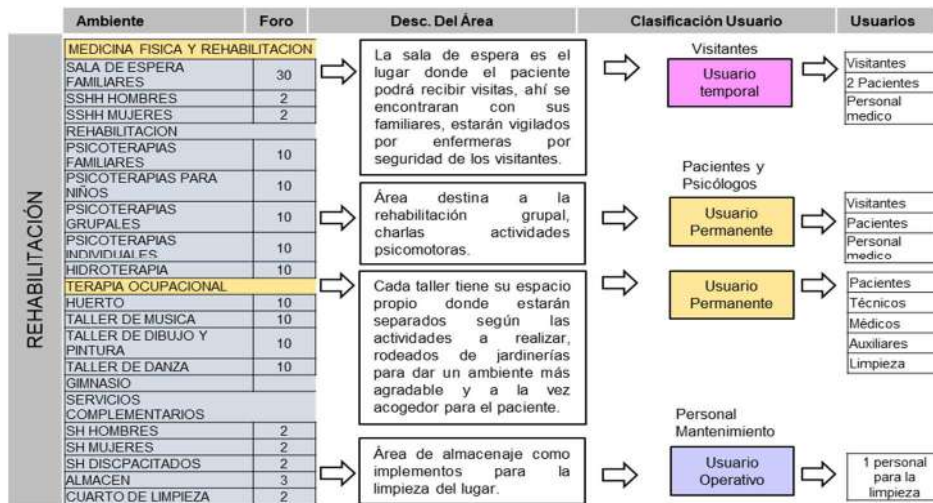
| Ambiente | Foro |
|---|---|
| MEDICINA FISICA Y REHABILITACION | |
| SALA DE ESPERA FAMILIARES | 30 |
| SSHH HOMBRES | 2 |
| SSHH MUJERES | 2 |
| REHABILITACION | |
| PSICOTERAPIAS FAMILIARES | 10 |
| PSICOTERAPIAS PARA NIÑOS | 10 |
| PSICOTERAPIAS GRUPALES | 10 |
| PSICOTERAPIAS INDIVIDUALES | 10 |
| HIDROTERAPIA | 10 |
| TERAPIA OCUPACIONAL | |
| HUERTO | 10 |
| TALLER DE MUSICA | 10 |
| TALLER DE DIBUJO Y PINTURA | 10 |
| TALLER DE DANZA | 10 |
| GIMNASIO | |
| SERVICIOS COMPLEMENTARIOS | |
| SH HOMBRES | 2 |
| SH MUJERES | 2 |
| SH DISCPACITADOS | 2 |
| ALMACEN | 3 |
| CUARTO DE LIMPIEZA | 2 |

REHABILITACIÓN

Desc. Del Área

La sala de espera es el lugar donde el paciente podrá recibir visitas, ahí se encontraran con sus familiares, estarán vigilados por enfermeras por seguridad de los visitantes.

Área destina a la rehabilitación grupal, charlas actividades psicomotoras.

Cada taller tiene su espacio propio donde estarán separados según las actividades a realizar, rodeados de jardinerías para dar un ambiente más agradable y a la vez acogedor para el paciente.

Área de almacenaje como implementos para la limpieza del lugar.

Clasificación Usuario

Visitantes
Usuario temporal

Pacientes y Psicólogos
Usuario Permanente

Usuario Permanente

Personal Mantenimiento
Usuario Operativo

Usuarios

Visitantes
2 Pacientes
Personal medico

Visitantes
Pacientes
Personal medico

Pacientes
Técnicos
Médicos
Auxiliares
Limpieza

1 personal para la limpieza